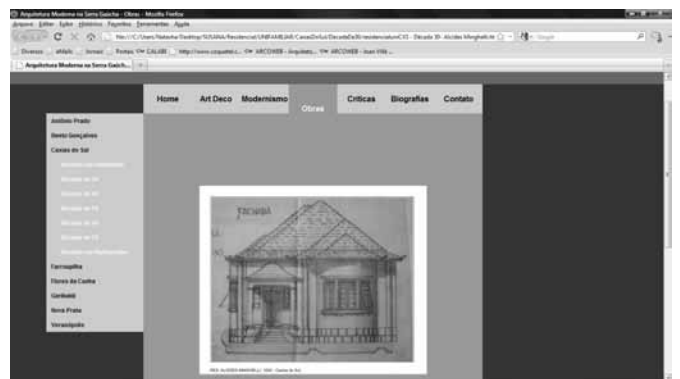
Arquitetura Moderna na Serra Gaúcha - Obras - Mozilla Firefox
Arquivo Editar Exibir Histórico Favoritos Ferramentas Ajuda
file:///C:/Users/Natasha/Desktop/SUSANA/Residencial/UNIFAMILIAR/CaxiasDoSul/Decada30/residencialunifCXS - Década 30 - Alcides Minghelli.ht
Diversos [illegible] Portas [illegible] CALABI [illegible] ARCOWEB - Arquitet... ARCOWEB - Irum Villa...
Arquitetura Moderna na Serra Gaúch...

Home
Art Deco
Modernismo
Obras
Críticas
Biografias
Contato

Antônio Prado
Bento Gonçalves
Caxias do Sul
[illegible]
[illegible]
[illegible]
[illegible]
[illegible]
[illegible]
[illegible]
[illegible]
Farroupilha
Flores da Cunha
Garibaldi
Nova Prata
Veranópolis

FACHADA

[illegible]